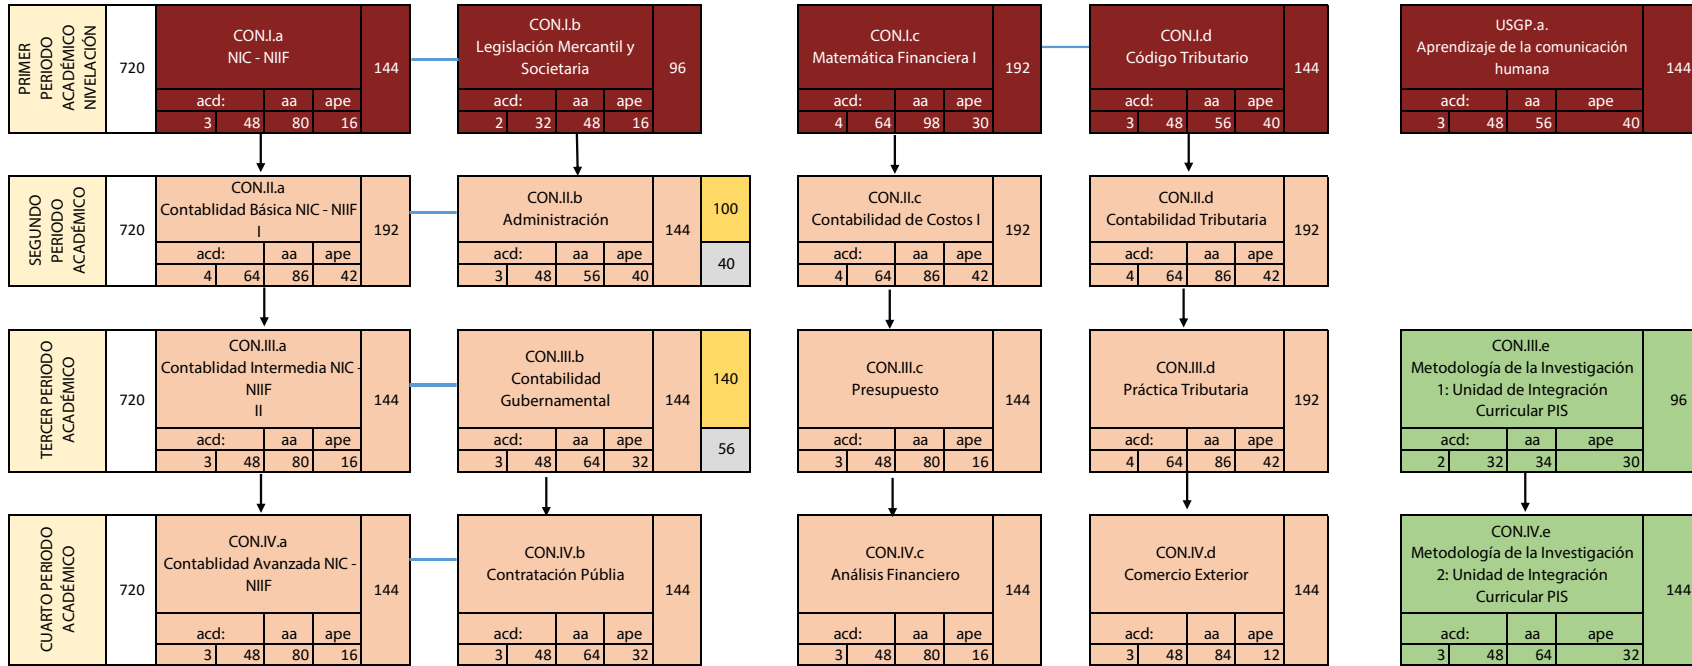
PRIMER PERIODO ACADÉMICO NIVELACIÓN
720

CON.I.a
NIC - NIIF
144
acd: aa ape
3 48 80 16

CON.I.b
Legislación Mercantil y Societaria
96
acd: aa ape
2 32 48 16

CON.I.c
Matemática Financiera I
192
acd: aa ape
4 64 98 30

CON.I.d
Código Tributario
144
acd: aa ape
3 48 56 40

USGP.a.
Aprendizaje de la comunicación humana
144
acd: aa ape
3 48 56 40

SEGUNDO PERIODO ACADÉMICO
720

CON.II.a
Contabilidad Básica NIC - NIIF I
192
acd: aa ape
4 64 86 42

CON.II.b
Administración
144
100
40
acd: aa ape
3 48 56 40

CON.II.c
Contabilidad de Costos I
192
acd: aa ape
4 64 86 42

CON.II.d
Contabilidad Tributaria
192
acd: aa ape
4 64 86 42

TERCER PERIODO ACADÉMICO
720

CON.III.a
Contabilidad Intermedia NIC - NIIF II
144
acd: aa ape
3 48 80 16

CON.III.b
Contabilidad Gubernamental
144
140
56
acd: aa ape
3 48 64 32

CON.III.c
Presupuesto
144
acd: aa ape
3 48 80 16

CON.III.d
Práctica Tributaria
192
acd: aa ape
4 64 86 42

CON.III.e
Metodología de la Investigación 1: Unidad de Integración Curricular PIS
96
acd: aa ape
2 32 34 30

CUARTO PERIODO ACADÉMICO
720

CON.IV.a
Contabilidad Avanzada NIC - NIIF
144
acd: aa ape
3 48 80 16

CON.IV.b
Contratación Públia
144
acd: aa ape
3 48 64 32

CON.IV.c
Análisis Financiero
144
acd: aa ape
3 48 80 16

CON.IV.d
Comercio Exterior
144
acd: aa ape
3 48 84 12

CON.IV.e
Metodología de la Investigación 2: Unidad de Integración Curricular PIS
144
acd: aa ape
3 48 64 32